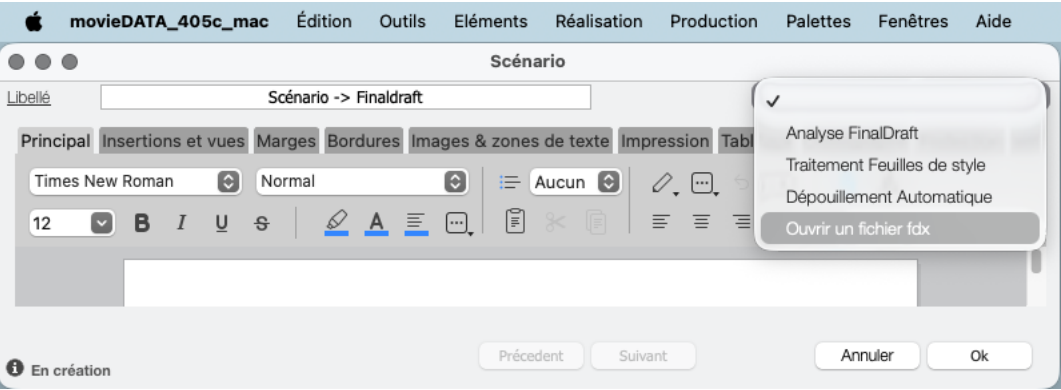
movieDATA_405c_mac Édition Outils Eléments Réalisation Production Palettes Fenêtres Aide

Scénario

Libellé
Scénario -> Finaldraft

✓
Analyse FinalDraft
Traitement Feuilles de style
Dépouillement Automatique
Ouvrir un fichier fdx

Principal Insertions et vues Marges Bordures Images & zones de texte Impression Tabl

Times New Roman
Normal
Aucun
12
B I U S
A

En création
Précedent Suivant
Annuler Ok